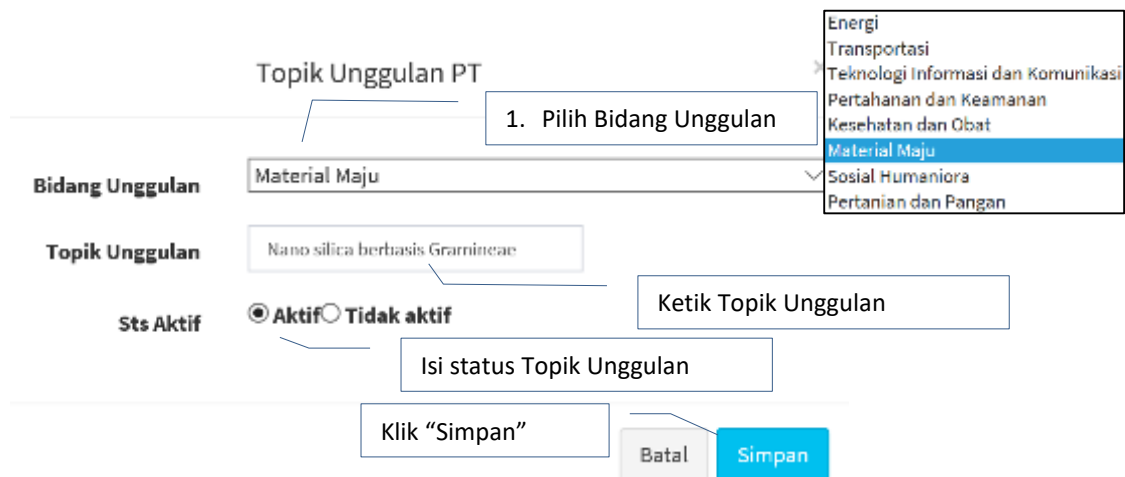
Topik Unggulan PT

×

Energi
Transportasi
Teknologi Informasi dan Komunikasi
Pertahanan dan Keamanan
Kesehatan dan Obat
Material Maju
Sosial Humaniora
Pertanian dan Pangan

1. Pilih Bidang Unggulan

Bidang Unggulan	Material Maju

Topik Unggulan	Nano silica berbasis Gramineae

Ketik Topik Unggulan

Sts Aktif	◉ Aktif ○ Tidak aktif

Isi status Topik Unggulan

Klik “Simpan”

Batal	Simpan